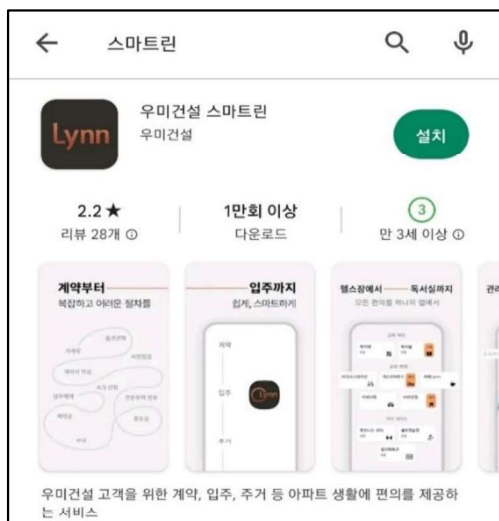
스마트린

Lynn

우미건설 스마트린
우미건설

설치

2.2 ★
리뷰 28개 ⓘ

1만회 이상
다운로드

3
만 3세 이상 ⓘ

계약부터
복잡하고 어려운 절차를

입주까지
쉽게, 스마트하게

헬스장에서 독서실까지
모든 편의를 하나의 앱에서

관리

Lynn

우미건설 고객을 위한 계약, 입주, 주거 등 아파트 생활에 편의를 제공하는 서비스